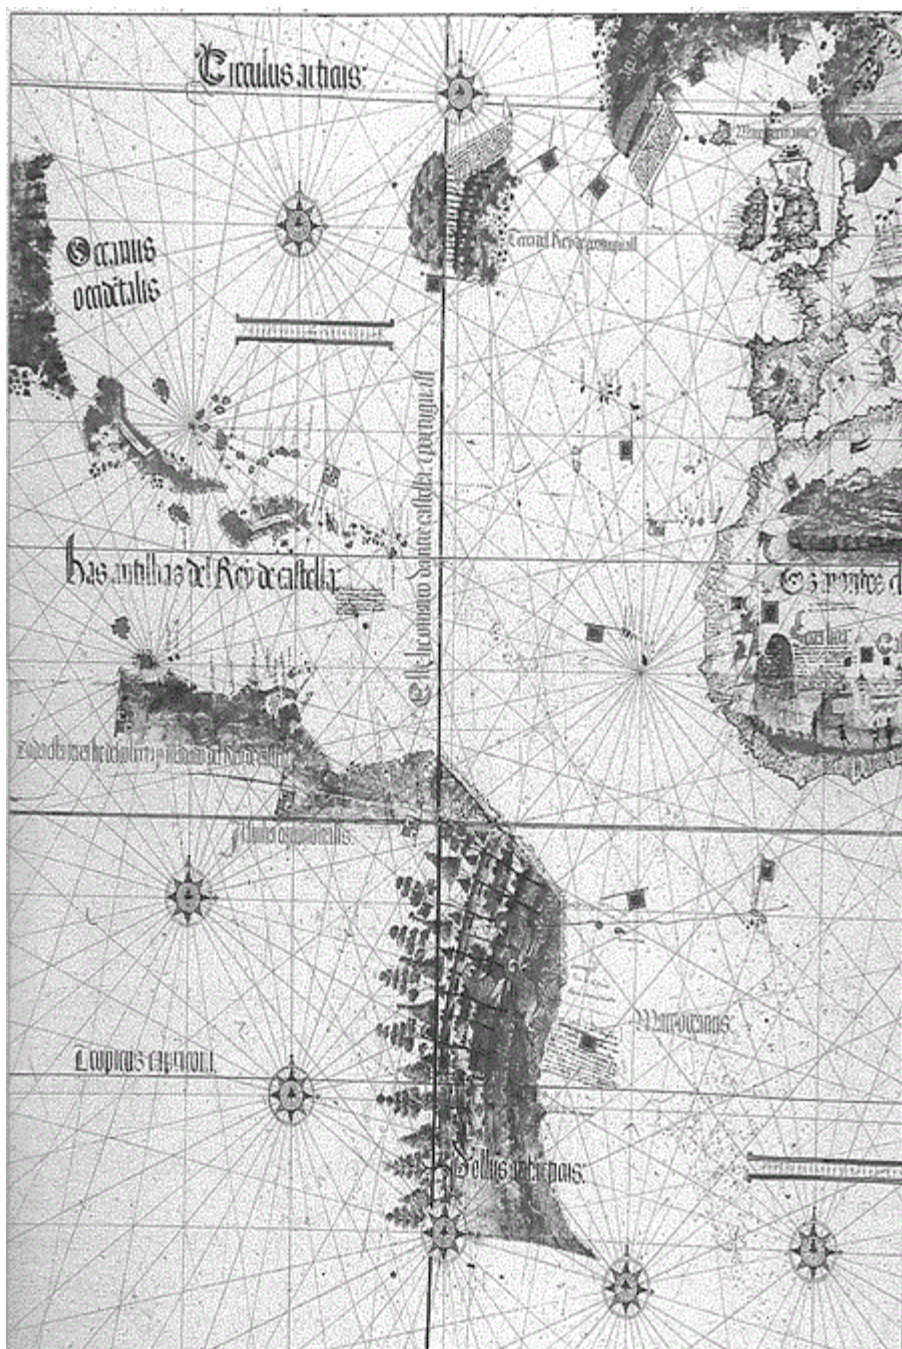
Circulus articus

Oceanus occidentalis

Terra del Rey de portugall

Mare oceanus

Has antilhas del Rey de castella

Este he o marco dentre castella e portugall

Os rrios de

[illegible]

Circulus equinocialis

Mare oceanus

Tropicus capricorni

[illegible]